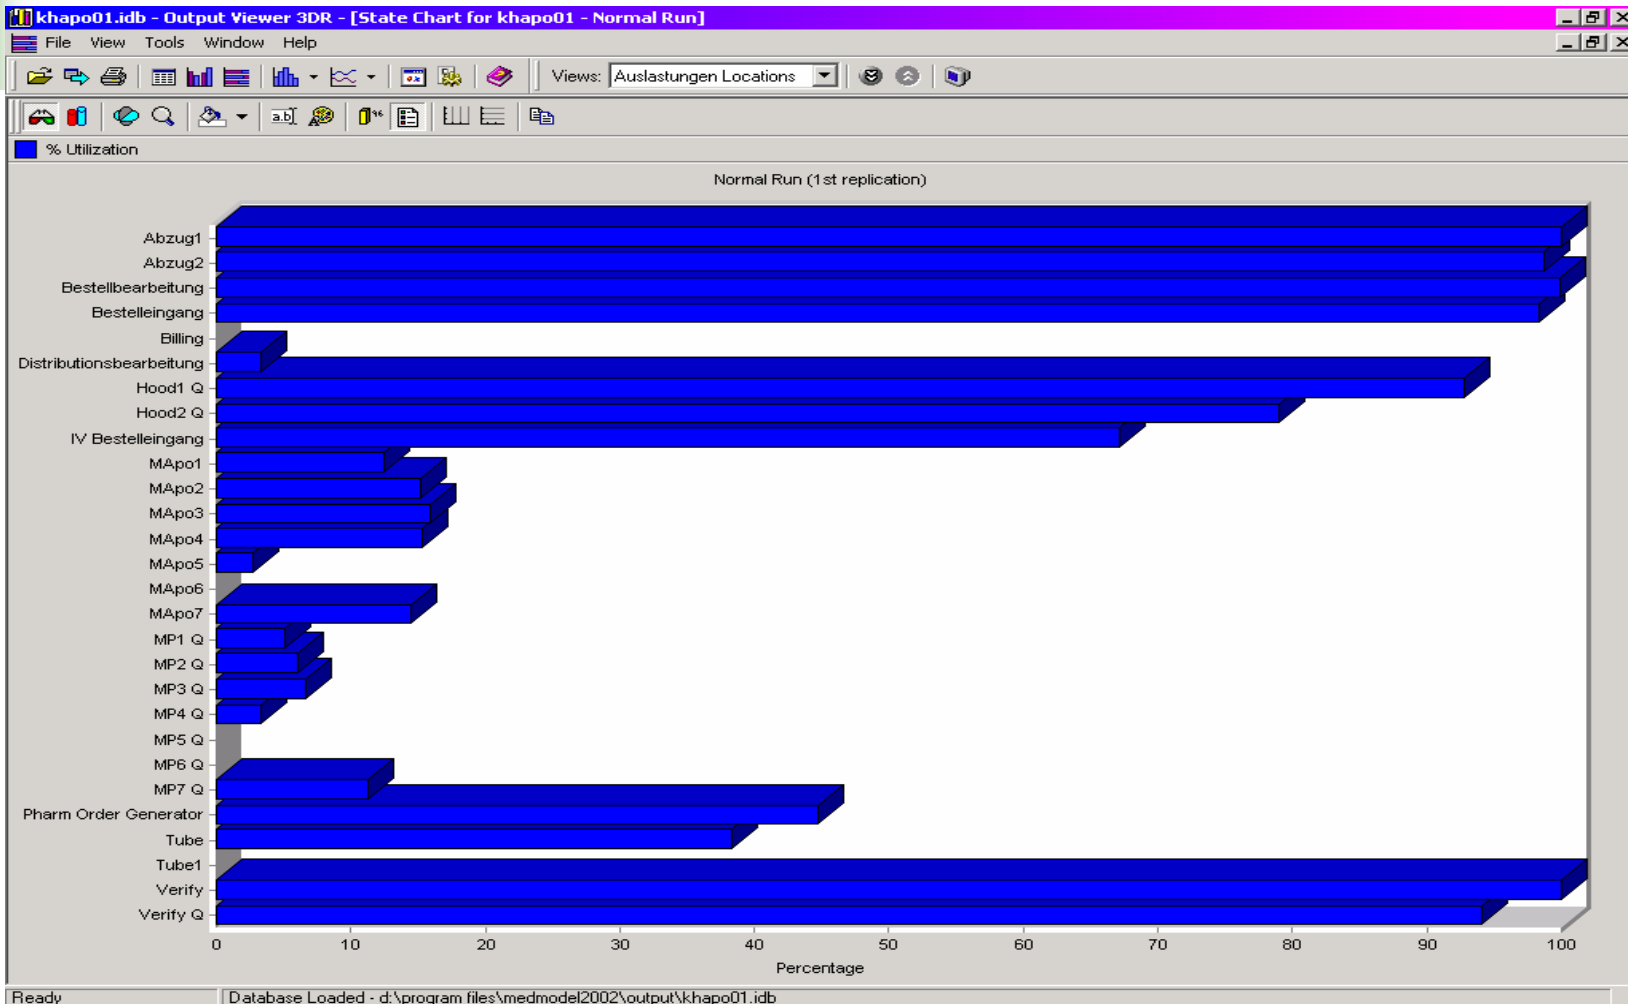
khapo01.idb - Output Viewer 3DR - [State Chart for khapo01 - Normal Run]

File View Tools Window Help

Views: Auslastungen Locations

% Utilization

Normal Run (1st replication)

Abzug1
Abzug2
Bestellbearbeitung
Bestelleingang
Billing
Distributionsbearbeitung
Hood1 Q
Hood2 Q
IV Bestelleingang
MApo1
MApo2
MApo3
MApo4
MApo5
MApo6
MApo7
MP1 Q
MP2 Q
MP3 Q
MP4 Q
MP5 Q
MP6 Q
MP7 Q
Pharm Order Generator
Tube
Tube1
Verify
Verify Q

0 10 20 30 40 50 60 70 80 90 100

Percentage

Ready | Database Loaded - d:\program files\medmodel2002\output\khapo01.idb